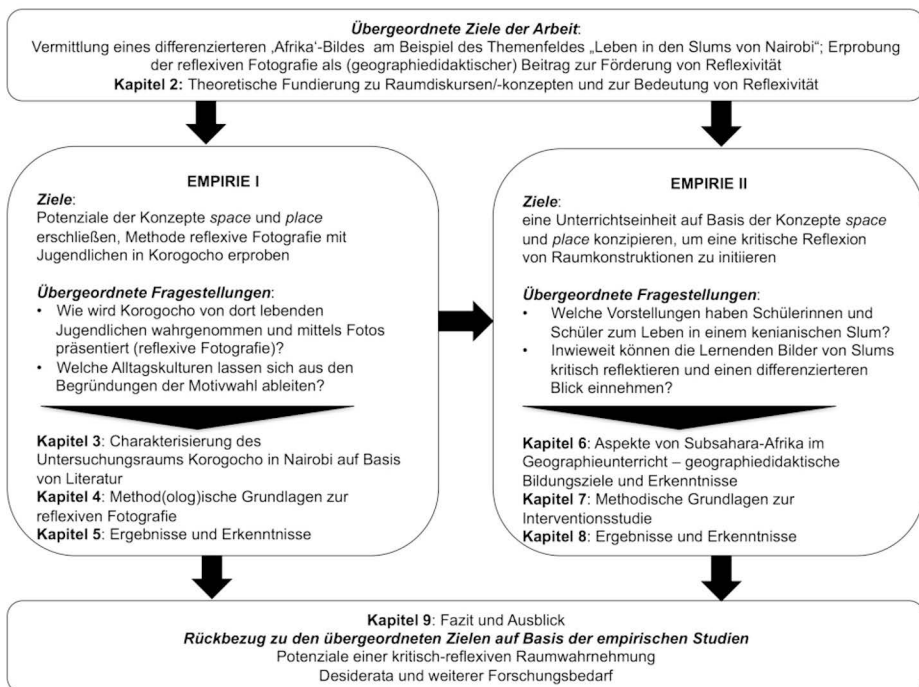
**Übergeordnete Ziele der Arbeit**:
Vermittlung eines differenzierten ‚Afrika'-Bildes am Beispiel des Themenfeldes „Leben in den Slums von Nairobi"; Erprobung der reflexiven Fotografie als (geographiedidaktischer) Beitrag zur Förderung von Reflexivität
**Kapitel 2:** Theoretische Fundierung zu Raumdiskursen/-konzepten und zur Bedeutung von Reflexivität

**EMPIRIE I**

**Ziele**:
Potenziale der Konzepte *space* und *place* erschließen, Methode reflexive Fotografie mit Jugendlichen in Korogocho erproben

**Übergeordnete Fragestellungen**:
• Wie wird Korogocho von dort lebenden Jugendlichen wahrgenommen und mittels Fotos präsentiert (reflexive Fotografie)?
• Welche Alltagskulturen lassen sich aus den Begründungen der Motivwahl ableiten?

**Kapitel 3**: Charakterisierung des Untersuchungsraums Korogocho in Nairobi auf Basis von Literatur
**Kapitel 4**: Method(olog)ische Grundlagen zur reflexiven Fotografie
**Kapitel 5**: Ergebnisse und Erkenntnisse

**EMPIRIE II**

**Ziele**:
eine Unterrichtseinheit auf Basis der Konzepte *space* und *place* konzipieren, um eine kritische Reflexion von Raumkonstruktionen zu initiieren

**Übergeordnete Fragestellungen**:
• Welche Vorstellungen haben Schülerinnen und Schüler zum Leben in einem kenianischen Slum?
• Inwieweit können die Lernenden Bilder von Slums kritisch reflektieren und einen differenzierteren Blick einnehmen?

**Kapitel 6**: Aspekte von Subsahara-Afrika im Geographieunterricht – geographiedidaktische Bildungsziele und Erkenntnisse
**Kapitel 7**: Methodische Grundlagen zur Interventionsstudie
**Kapitel 8**: Ergebnisse und Erkenntnisse

**Kapitel 9**: Fazit und Ausblick
***Rückbezug zu den übergeordneten Zielen auf Basis der empirischen Studien***
Potenziale einer kritisch-reflexiven Raumwahrnehmung
Desiderata und weiterer Forschungsbedarf